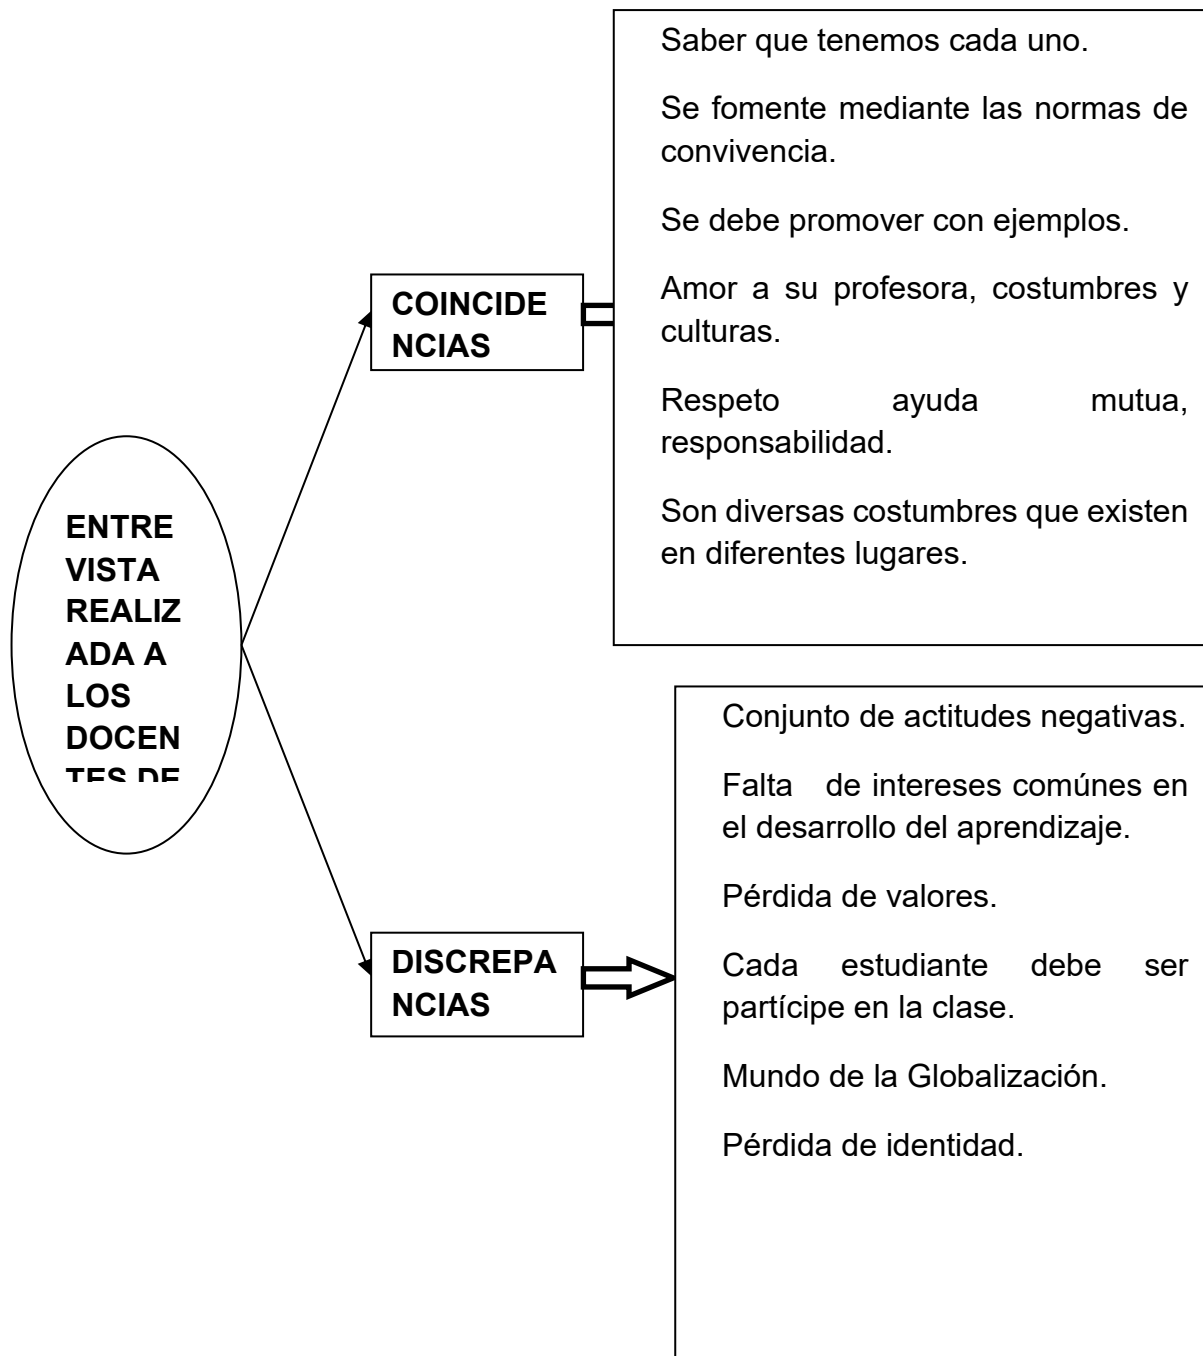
ENTREVISTA REALIZADA A LOS DOCENTES DE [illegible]

COINCIDENCIAS

Saber que tenemos cada uno.

Se fomente mediante las normas de convivencia.

Se debe promover con ejemplos.

Amor a su profesora, costumbres y culturas.

Respeto ayuda mutua, responsabilidad.

Son diversas costumbres que existen en diferentes lugares.

DISCREPANCIAS

Conjunto de actitudes negativas.

Falta de intereses comúnes en el desarrollo del aprendizaje.

Pérdida de valores.

Cada estudiante debe ser partícipe en la clase.

Mundo de la Globalización.

Pérdida de identidad.